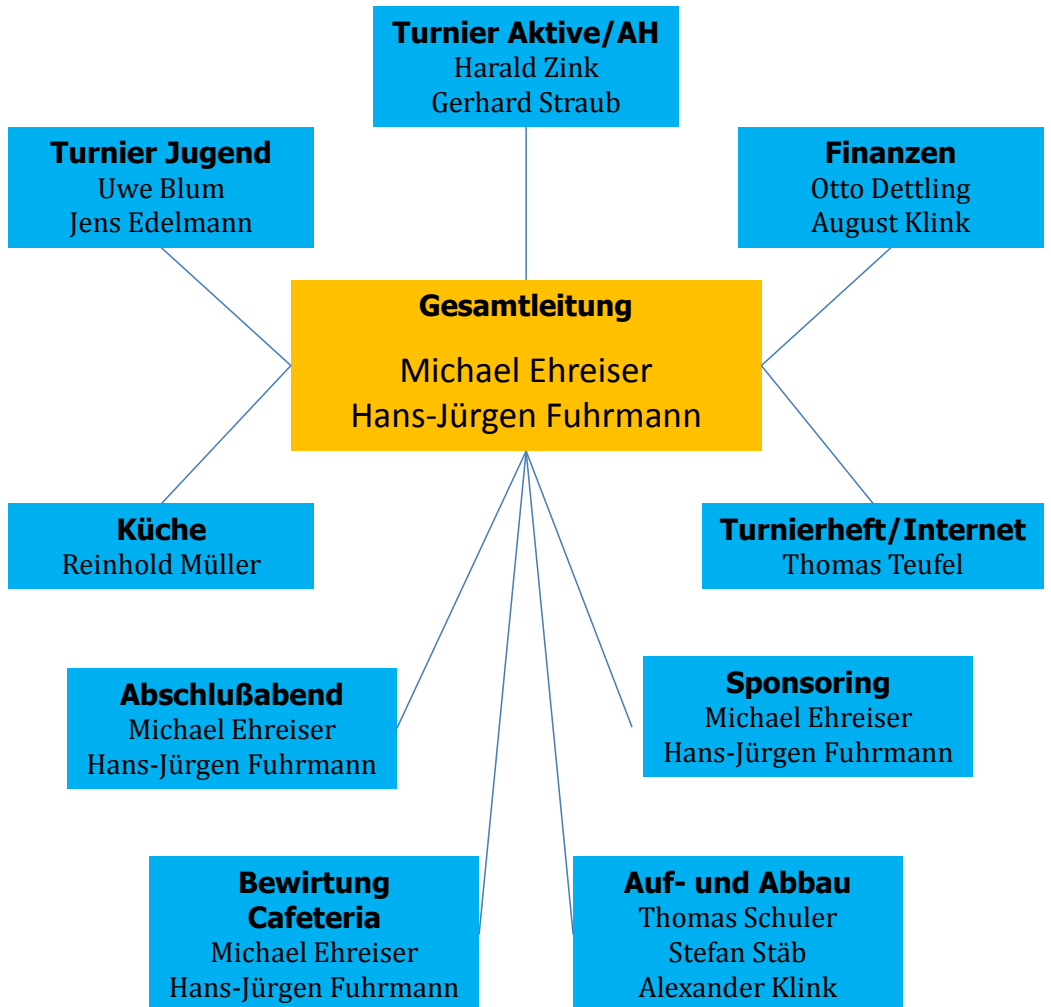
Turnier Aktive/AH
Harald Zink
Gerhard Straub

Turnier Jugend
Uwe Blum
Jens Edelmann

Finanzen
Otto Dettling
August Klink

Gesamtleitung

Michael Ehreiser
Hans-Jürgen Fuhrmann

Küche
Reinhold Müller

Turnierheft/Internet
Thomas Teufel

Abschlußabend
Michael Ehreiser
Hans-Jürgen Fuhrmann

Sponsoring
Michael Ehreiser
Hans-Jürgen Fuhrmann

Bewirtung
Cafeteria
Michael Ehreiser
Hans-Jürgen Fuhrmann

Auf- und Abbau
Thomas Schuler
Stefan Stäb
Alexander Klink